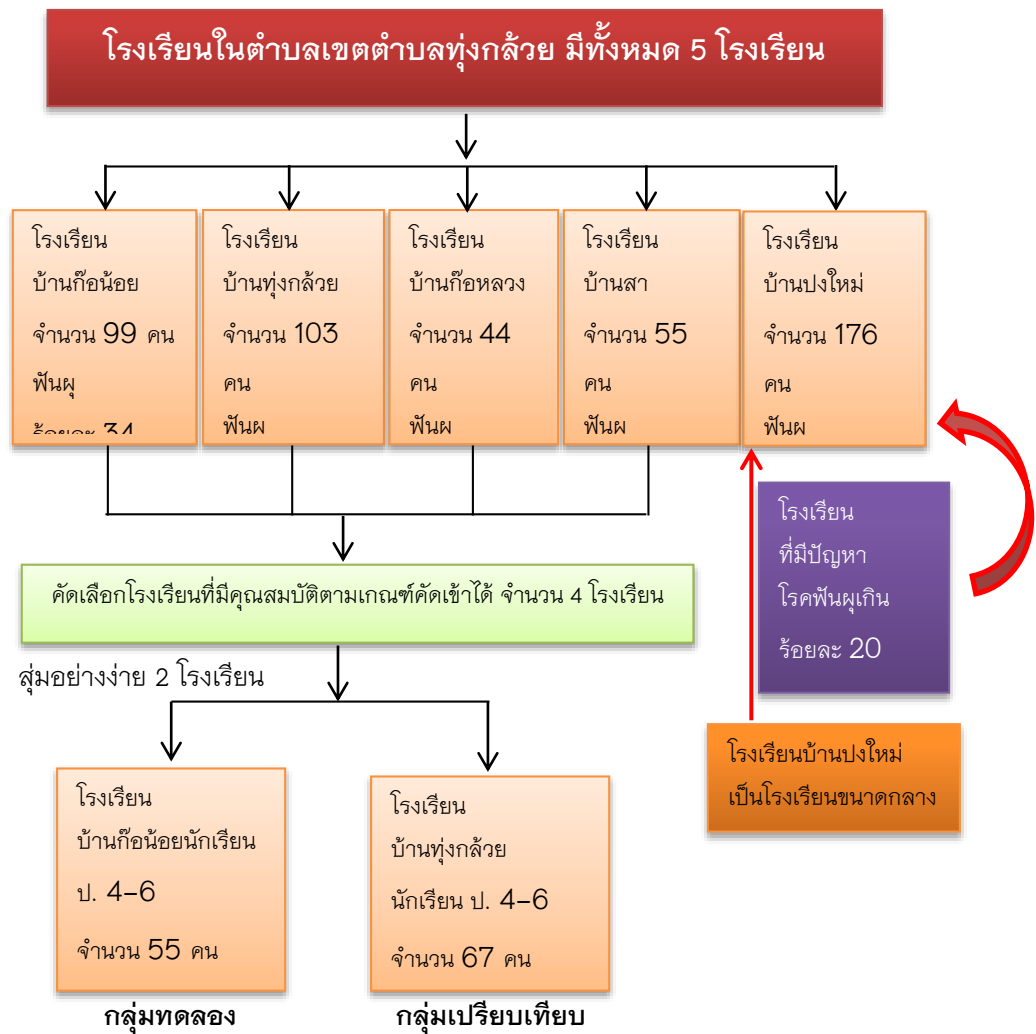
โรงเรียนในตำบลเขตตำบลทุ่งกล้วย มีทั้งหมด 5 โรงเรียน

โรงเรียน
บ้านก๊อน้อย
จำนวน 99 คน
ฟันผุ
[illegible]

โรงเรียน
บ้านทุ่งกล้วย
จำนวน 103
คน
ฟันผ

โรงเรียน
บ้านก๊อหลวง
จำนวน 44
คน
ฟันผ

โรงเรียน
บ้านสา
จำนวน 55
คน
ฟันผ

โรงเรียน
บ้านปงใหม่
จำนวน 176
คน
ฟันผ

โรงเรียน
ที่มีปัญหา
โรคฟันผุเกิน
ร้อยละ 20

คัดเลือกโรงเรียนที่มีคุณสมบัติตามเกณฑ์คัดเข้าได้ จำนวน 4 โรงเรียน

สุ่มอย่างง่าย 2 โรงเรียน

โรงเรียนบ้านปงใหม่
เป็นโรงเรียนขนาดกลาง

โรงเรียน
บ้านก๊อน้อยนักเรียน
ป. 4–6
จำนวน 55 คน

โรงเรียน
บ้านทุ่งกล้วย
นักเรียน ป. 4–6
จำนวน 67 คน

กลุ่มทดลอง

กลุ่มเปรียบเทียบ